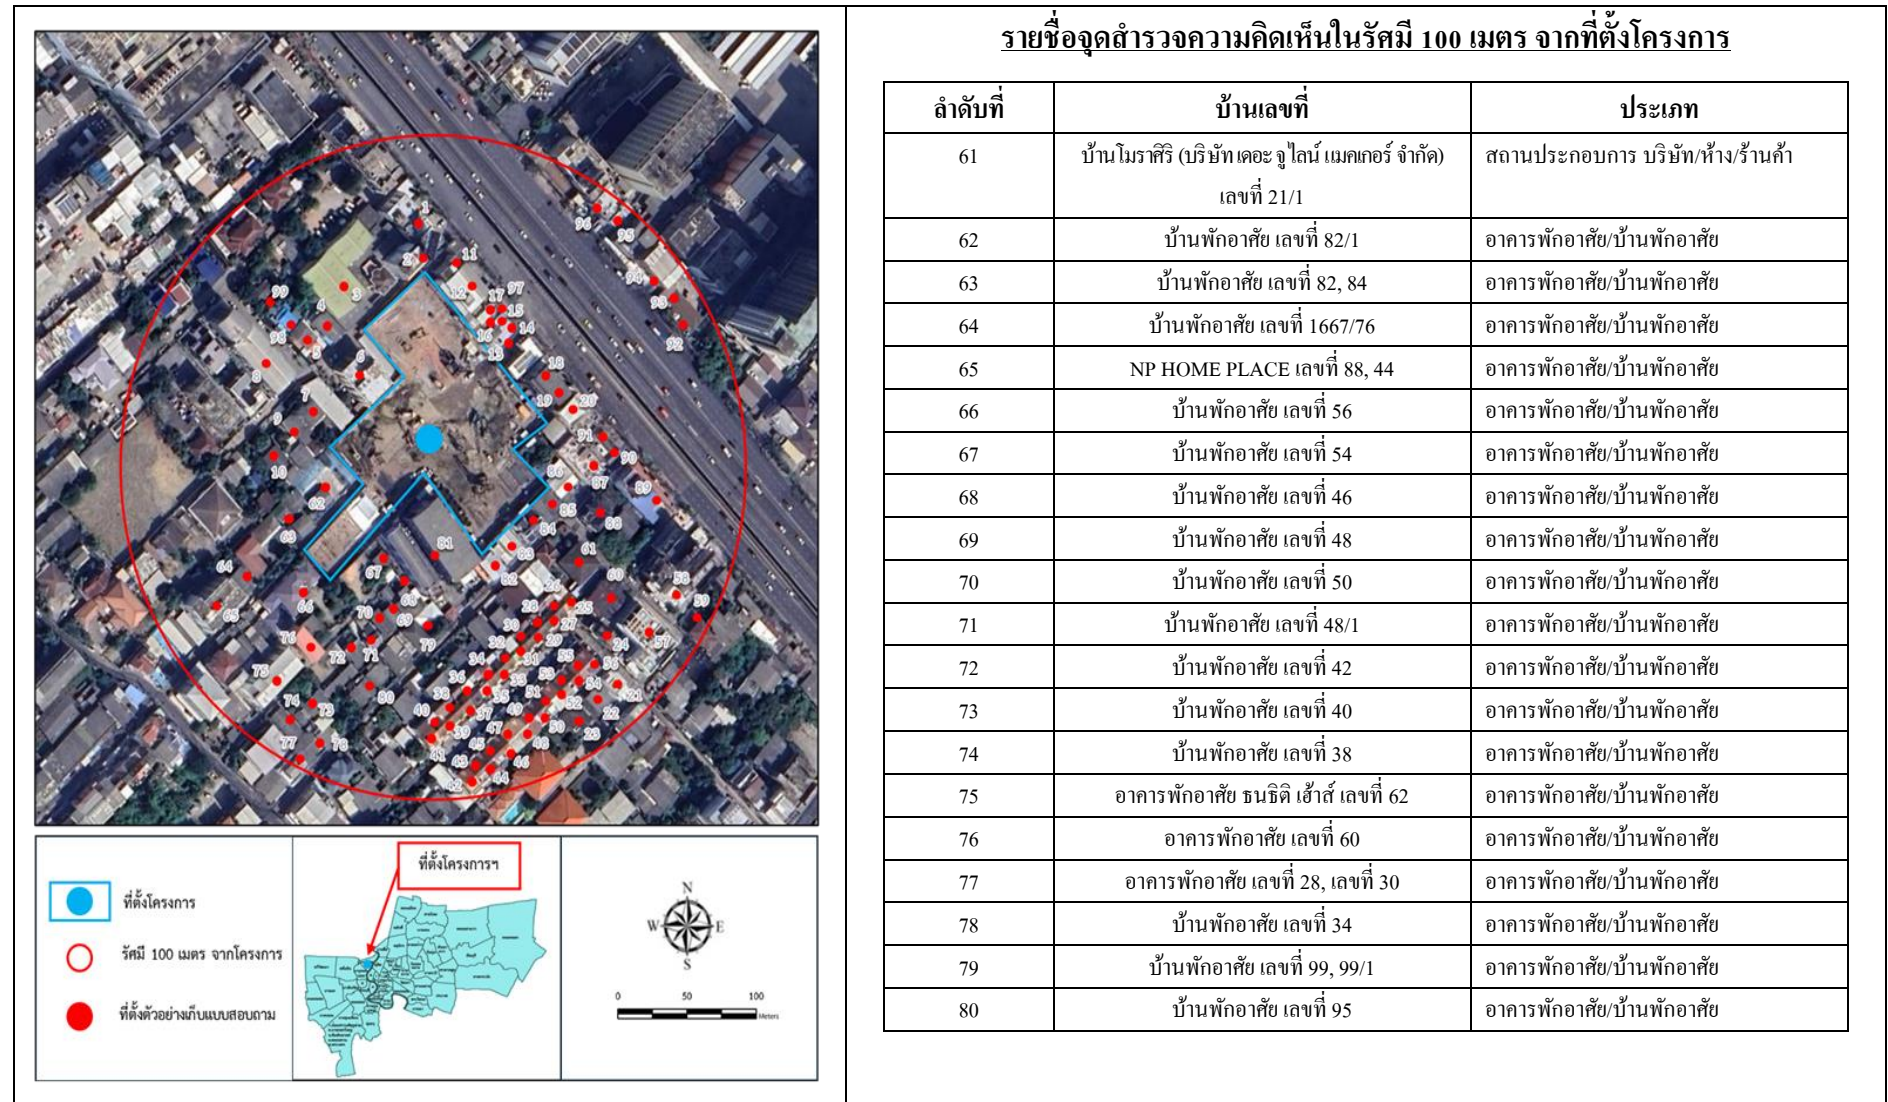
ที่ตั้งโครงการ

รัศมี 100 เมตร จากโครงการ

ที่ตั้งตัวอย่างเก็บแบบสอบถาม

ที่ตั้งโครงการฯ

N W E S

0 50 100 Meters

**รายชื่อจุดสำรวจความคิดเห็นในรัศมี 100 เมตร จากที่ตั้งโครงการ**

| ลำดับที่ | บ้านเลขที่ | ประเภท |
|---|---|---|
| 61 | บ้านโมราศิริ (บริษัท เดอะ จูไลน์ เมคเกอร์ จำกัด) เลขที่ 21/1 | สถานประกอบการ บริษัท/ห้าง/ร้านค้า |
| 62 | บ้านพักอาศัย เลขที่ 82/1 | อาคารพักอาศัย/บ้านพักอาศัย |
| 63 | บ้านพักอาศัย เลขที่ 82, 84 | อาคารพักอาศัย/บ้านพักอาศัย |
| 64 | บ้านพักอาศัย เลขที่ 1667/76 | อาคารพักอาศัย/บ้านพักอาศัย |
| 65 | NP HOME PLACE เลขที่ 88, 44 | อาคารพักอาศัย/บ้านพักอาศัย |
| 66 | บ้านพักอาศัย เลขที่ 56 | อาคารพักอาศัย/บ้านพักอาศัย |
| 67 | บ้านพักอาศัย เลขที่ 54 | อาคารพักอาศัย/บ้านพักอาศัย |
| 68 | บ้านพักอาศัย เลขที่ 46 | อาคารพักอาศัย/บ้านพักอาศัย |
| 69 | บ้านพักอาศัย เลขที่ 48 | อาคารพักอาศัย/บ้านพักอาศัย |
| 70 | บ้านพักอาศัย เลขที่ 50 | อาคารพักอาศัย/บ้านพักอาศัย |
| 71 | บ้านพักอาศัย เลขที่ 48/1 | อาคารพักอาศัย/บ้านพักอาศัย |
| 72 | บ้านพักอาศัย เลขที่ 42 | อาคารพักอาศัย/บ้านพักอาศัย |
| 73 | บ้านพักอาศัย เลขที่ 40 | อาคารพักอาศัย/บ้านพักอาศัย |
| 74 | บ้านพักอาศัย เลขที่ 38 | อาคารพักอาศัย/บ้านพักอาศัย |
| 75 | อาคารพักอาศัย ธนธิติ เฮ้าส์ เลขที่ 62 | อาคารพักอาศัย/บ้านพักอาศัย |
| 76 | อาคารพักอาศัย เลขที่ 60 | อาคารพักอาศัย/บ้านพักอาศัย |
| 77 | อาคารพักอาศัย เลขที่ 28, เลขที่ 30 | อาคารพักอาศัย/บ้านพักอาศัย |
| 78 | บ้านพักอาศัย เลขที่ 34 | อาคารพักอาศัย/บ้านพักอาศัย |
| 79 | บ้านพักอาศัย เลขที่ 99, 99/1 | อาคารพักอาศัย/บ้านพักอาศัย |
| 80 | บ้านพักอาศัย เลขที่ 95 | อาคารพักอาศัย/บ้านพักอาศัย |